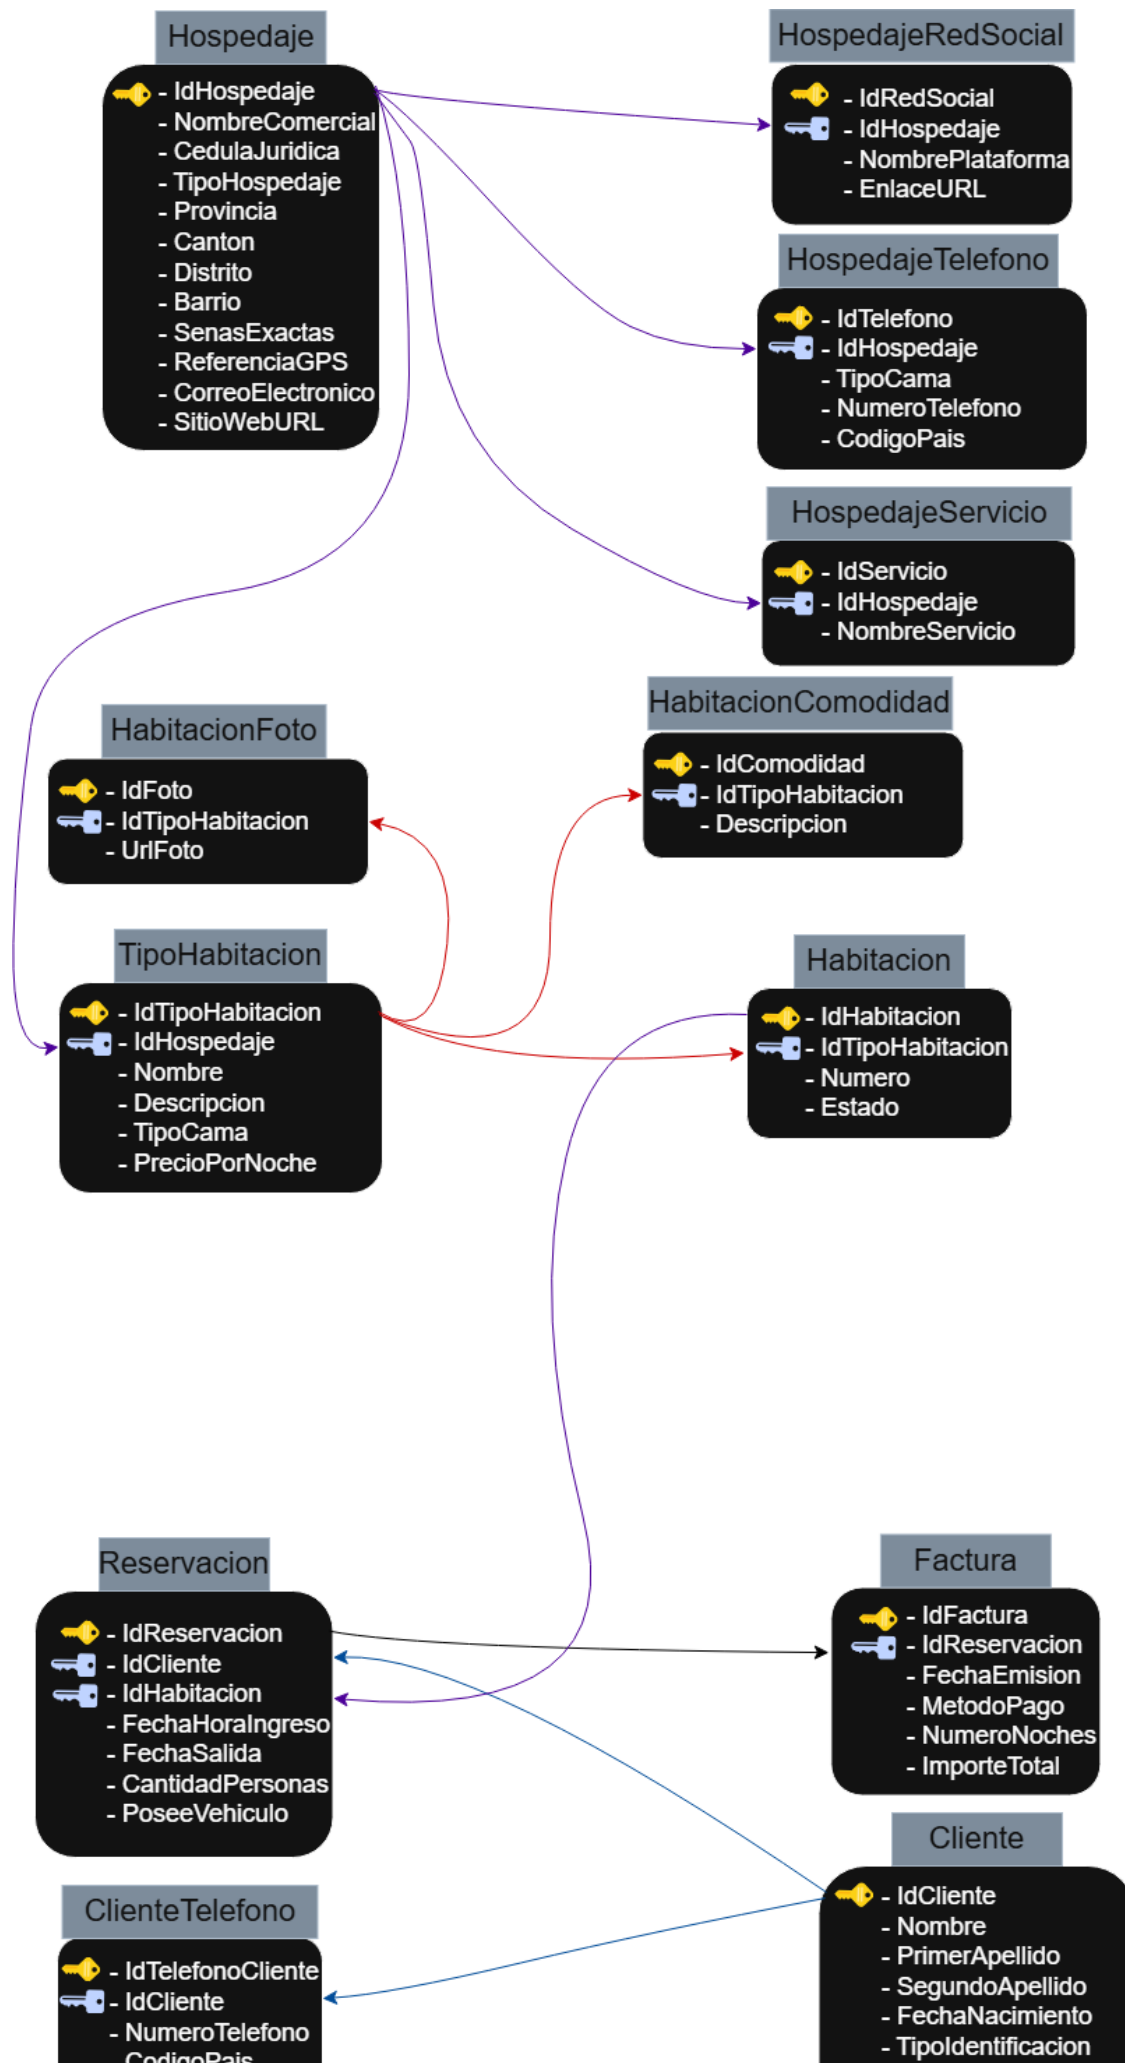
Hospedaje
- IdHospedaje
- NombreComercial
- CedulaJuridica
- TipoHospedaje
- Provincia
- Canton
- Distrito
- Barrio
- SenasExactas
- ReferenciaGPS
- CorreoElectronico
- SitioWebURL

HospedajeRedSocial
- IdRedSocial
- IdHospedaje
- NombrePlataforma
- EnlaceURL

HospedajeTelefono
- IdTelefono
- IdHospedaje
- TipoCama
- NumeroTelefono
- CodigoPais

HospedajeServicio
- IdServicio
- IdHospedaje
- NombreServicio

HabitacionFoto
- IdFoto
- IdTipoHabitacion
- UrlFoto

HabitacionComodidad
- IdComodidad
- IdTipoHabitacion
- Descripcion

TipoHabitacion
- IdTipoHabitacion
- IdHospedaje
- Nombre
- Descripcion
- TipoCama
- PrecioPorNoche

Habitacion
- IdHabitacion
- IdTipoHabitacion
- Numero
- Estado

Reservacion
- IdReservacion
- IdCliente
- IdHabitacion
- FechaHoraIngreso
- FechaSalida
- CantidadPersonas
- PoseeVehiculo

Factura
- IdFactura
- IdReservacion
- FechaEmision
- MetodoPago
- NumeroNoches
- ImporteTotal

ClienteTelefono
- IdTelefonoCliente
- IdCliente
- NumeroTelefono
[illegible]

Cliente
- IdCliente
- Nombre
- PrimerApellido
- SegundoApellido
- FechaNacimiento
- TipoIdentificacion